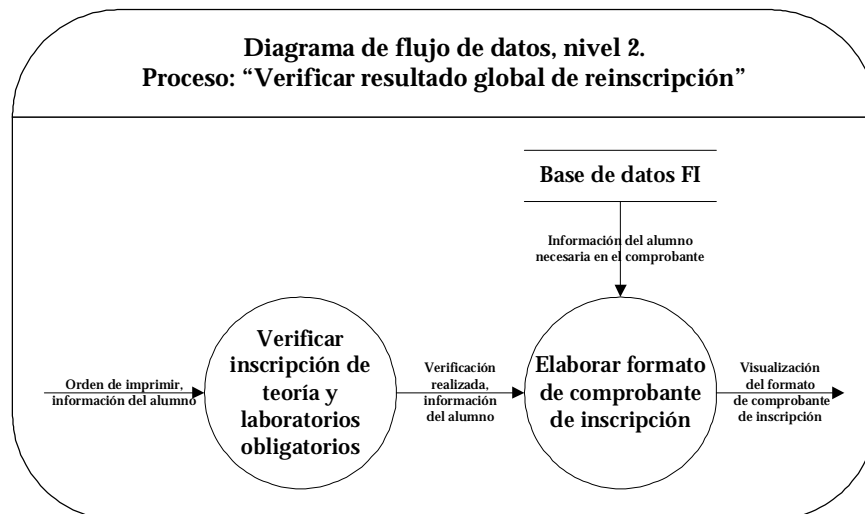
Diagrama de flujo de datos, nivel 2.
Proceso: “Verificar resultado global de reinscripción”

Base de datos FI

Información del alumno necesaria en el comprobante

Orden de imprimir, información del alumno

Verificar inscripción de teoría y laboratorios obligatorios

Verificación realizada, información del alumno

Elaborar formato de comprobante de inscripción

Visualización del formato de comprobante de inscripción